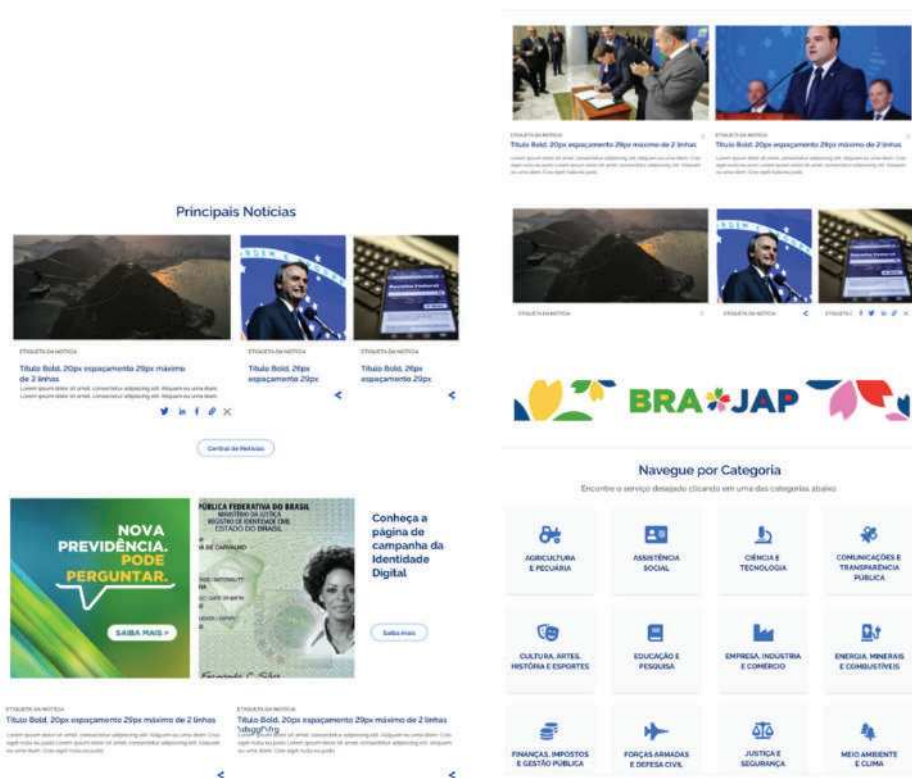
ETIQUETA DA NOTÍCIA
Título Bold, 20px espaçamento 29px máximo de 2 linhas
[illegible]

ETIQUETA DA NOTÍCIA
Título Bold, 20px espaçamento 29px máximo de 2 linhas
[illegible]

ETIQUETA DA NOTÍCIA

ETIQUETA DA NOTÍCIA

ETIQUETA

Principais Notícias

ETIQUETA DA NOTÍCIA
Título Bold, 20px espaçamento 29px máximo de 2 linhas
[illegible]

ETIQUETA DA NOTÍCIA
Título Bold, 26px espaçamento 29px

ETIQUETA DA NOTÍCIA
Título Bold, 26px espaçamento 29px

Central de Notícias

BRA JAP

NOVA PREVIDÊNCIA. PODE PERGUNTAR.
SAIBA MAIS >

PÚBLICA FEDERATIVA DO BRASIL
MINISTÉRIO DA JUSTIÇA
REGISTRO DE IDENTIDADE CIVIL
ESTADO DO BRASIL

Conheça a página de campanha da Identidade Digital

Saiba mais

Navegue por Categoria
Encontre o serviço desejado clicando em uma das categorias abaixo

AGRICULTURA E PECUÁRIA
ASSISTÊNCIA SOCIAL
CIÊNCIA E TECNOLOGIA
COMUNICAÇÕES E TRANSPARÊNCIA PÚBLICA
CULTURA, ARTES, HISTÓRIA E ESPORTES
EDUCAÇÃO E PESQUISA
EMPRESA, INDÚSTRIA E COMÉRCIO
ENERGIA, MINERAIS E COMBUSTÍVEIS
FINANÇAS, IMPOSTOS E GESTÃO PÚBLICA
FORÇAS ARMADAS E DEFESA CIVIL
JUSTIÇA E SEGURANÇA
MEIO AMBIENTE E CLIMA

ETIQUETA DA NOTÍCIA
Título Bold, 20px espaçamento 29px máximo de 2 linhas
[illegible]

ETIQUETA DA NOTÍCIA
Título Bold, 20px espaçamento 29px máximo de 2 linhas
Tabggjfyfrg
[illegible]